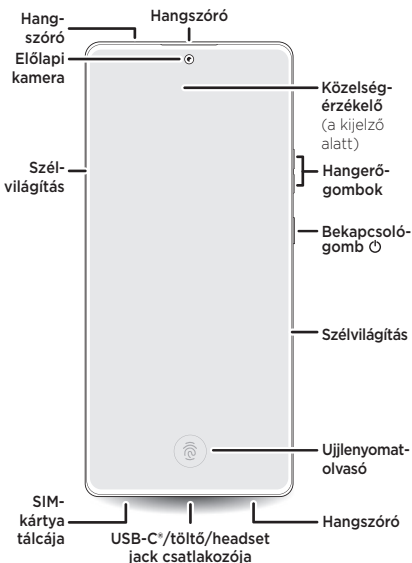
Hangszóró

Hangszóró

Előlapi kamera

Közelségérzékelő (a kijelző alatt)

Szélvilágítás

Hangerőgombok

Bekapcsológomb ⏻

Szélvilágítás

Ujjlenyomatolvasó

SIM-kártya tálcája

USB-C®/töltő/headset jack csatlakozója

Hangszóró